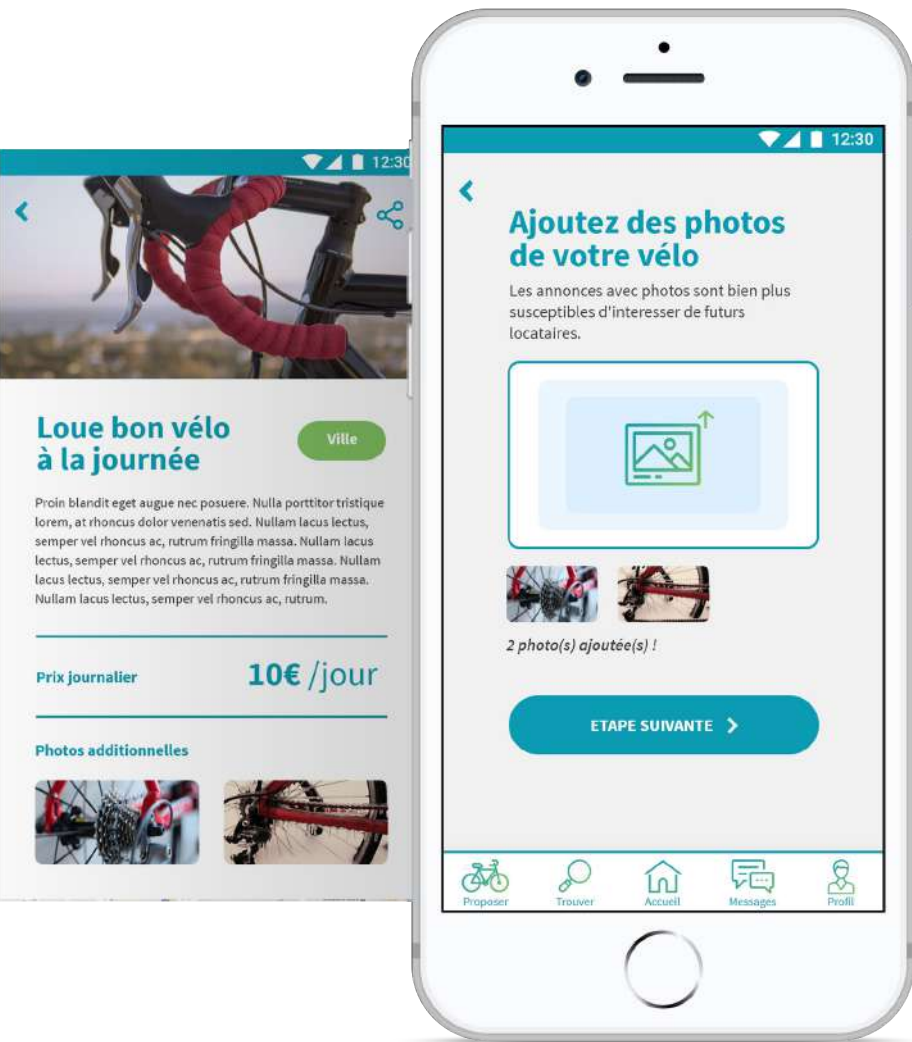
12:30

Loue bon vélo à la journée

Ville

Proin blandit eget augue nec posuere. Nulla porttitor tristique lorem, at rhoncus dolor venenatis sed. Nullam lacus lectus, semper vel rhoncus ac, rutrum fringilla massa. Nullam lacus lectus, semper vel rhoncus ac, rutrum fringilla massa. Nullam lacus lectus, semper vel rhoncus ac, rutrum fringilla massa. Nullam lacus lectus, semper vel rhoncus ac, rutrum.

Prix journalier

10€ /jour

Photos additionnelles

12:30

Ajoutez des photos de votre vélo

Les annonces avec photos sont bien plus susceptibles d'interesser de futurs locataires.

2 photo(s) ajoutée(s) !

ETAPE SUIVANTE

Proposer
Trouver
Accueil
Messages
Profil